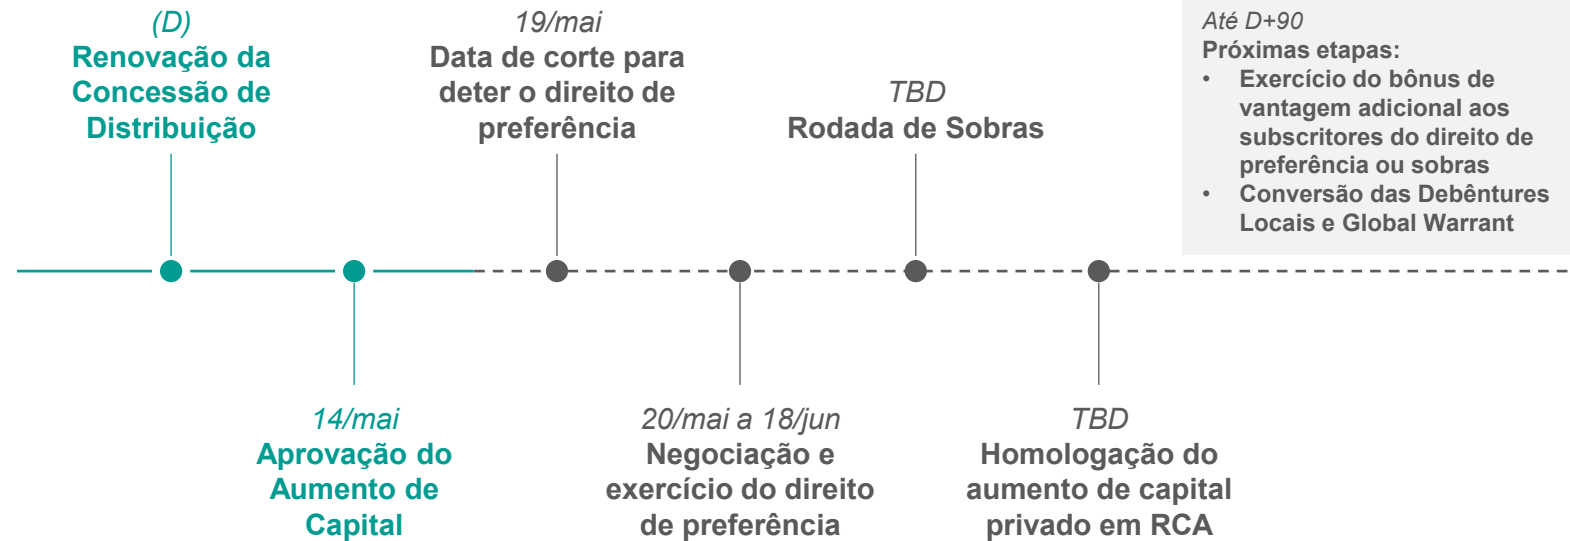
(D)
Renovação da Concessão de Distribuição

19/mai
Data de corte para deter o direito de preferência

TBD
Rodada de Sobras

Até D+90
Próximas etapas:
• Exercício do bônus de vantagem adicional aos subscritores do direito de preferência ou sobras
• Conversão das Debêntures Locais e Global Warrant

14/mai
Aprovação do Aumento de Capital

20/mai a 18/jun
Negociação e exercício do direito de preferência

TBD
Homologação do aumento de capital privado em RCA